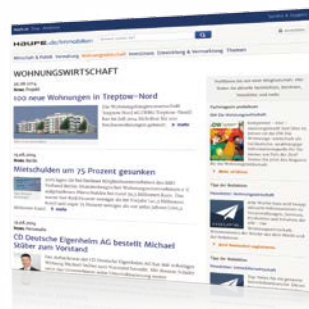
HAUFE.de/immobilien

Wirtschaft & Politik Verwaltung Wohnungswirtschaft Investment Entwicklung & Vermarktung Themen

WOHNUNGSWIRTSCHAFT

100 neue Wohnungen in Treptow-Nord

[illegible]

Mietschulden um 75 Prozent gesunken

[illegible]

CD Deutsche Eigenheim AG bestellt Michael Stöber zum Vorstand

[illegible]